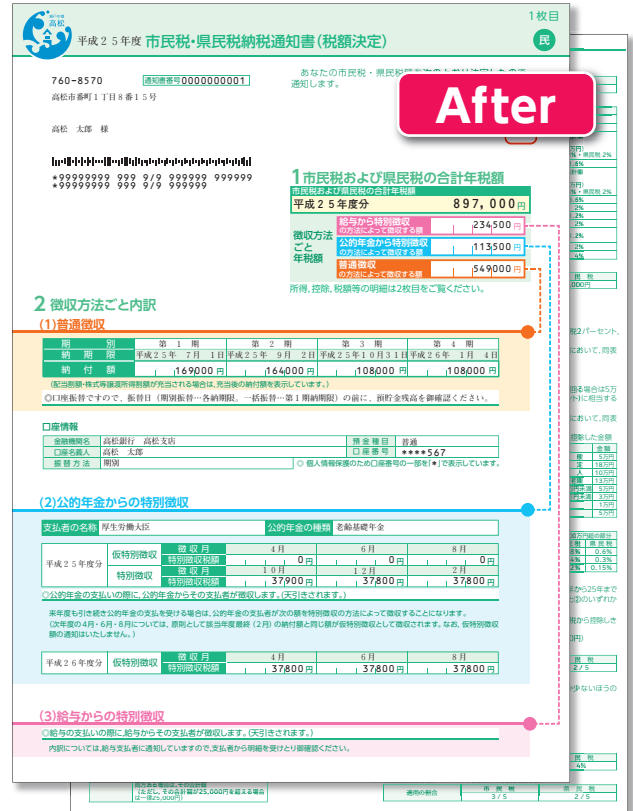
高松市 高松

平成２５年度 市民税・県民税納税通知書（税額決定）

1枚目

民

After

760-8570

通知書番号 0000000001

高松市番町１丁目８番１５号

高松　太郎　様

あなたの市民税・県民税額を次のとおり決定したので通知します。

＊99999999 999 9/9 999999 999999
＊99999999 999 9/9 999999

1 市民税および県民税の合計年税額

市民税および県民税の合計年税額

平成２５年度分　897,000 円

徴収方法ごと年税額

給与から特別徴収 の方法によって徴収する額　234,500 円

公的年金から特別徴収 の方法によって徴収する額　113,500 円

普通徴収 の方法によって徴収する額　549,000 円

所得、控除、税額等の明細は2枚目をご覧ください。

2 徴収方法ごと内訳

(1)普通徴収

| 期別 | 第１期 | 第２期 | 第３期 | 第４期 |
|---|---|---|---|---|
| 納期限 | 平成２５年　７月　１日 | 平成２５年　９月　２日 | 平成２５年１０月３１日 | 平成２６年　１月　４日 |
| 納付額 | 169,000 円 | 164,000 円 | 108,000 円 | 108,000 円 |

（配当割額・株式等譲渡所得割額が充当される場合は、充当後の納付額を表示しています。）

◎口座振替ですので、振替日（期別振替…各納期限、一括振替…第１期納期限）の前に、預貯金残高を御確認ください。

口座情報

| 金融機関名 | 高松銀行　高松支店 | 預金種目 | 普通 |
|---|---|---|---|
| 口座名義人 | 高松　太郎 | 口座番号 | ＊＊＊＊567 |
| 振替方法 | 期別 | | |

◎ 個人情報保護のため口座番号の一部を「＊」で表示しています。

(2)公的年金からの特別徴収

支払者の名称　厚生労働大臣　　公的年金の種類　老齢基礎年金

| 平成２５年度分 | 仮特別徴収 | 徴収月 | 4月 | 6月 | 8月 |
|---|---|---|---|---|---|
| | | 仮特別徴収税額 | 0 円 | 0 円 | 0 円 |
| | 特別徴収 | 徴収月 | 10月 | 12月 | 2月 |
| | | 特別徴収税額 | 37,900 円 | 37,800 円 | 37,800 円 |

◎公的年金の支払いの際に、公的年金からその支払者が徴収します。（天引きされます。）

来年度も引き続き公的年金の支払を受ける場合は、公的年金の支払者が次の額を仮特別徴収によって徴収することになります。（次年度の4月・6月・8月については、原則として該当年度最終（2月）の納付額と同じ額が仮特別徴収として徴収されます。なお、仮特別徴収額の通知はいたしません。）

| 平成２６年度分 | 仮特別徴収 | 徴収月 | 4月 | 6月 | 8月 |
|---|---|---|---|---|---|
| | | 仮特別徴収税額 | 37,800 円 | 37,800 円 | 37,800 円 |

(3)給与からの特別徴収

◎給与の支払いの際に、給与からその支払者が徴収します。（天引きされます。）

内訳については、給与支払者に通知していますので、支払者から明細を受け取り御確認ください。